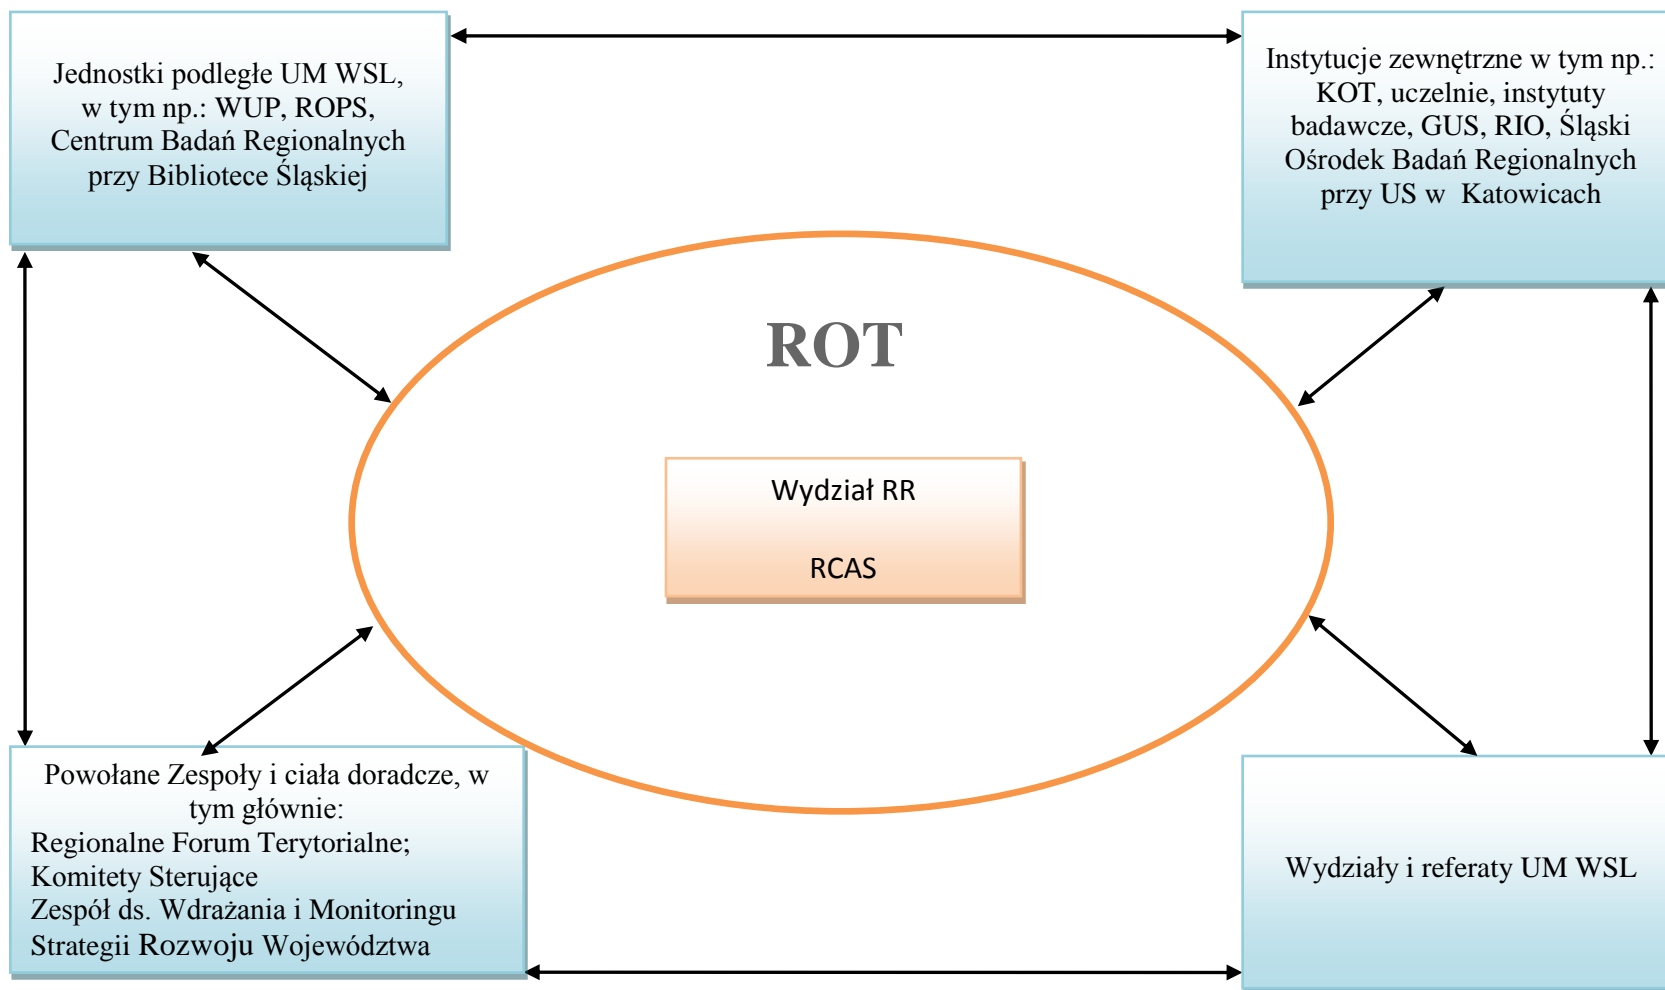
Jednostki podległe UM WSL, w tym np.: WUP, ROPS, Centrum Badań Regionalnych przy Bibliotece Śląskiej

Instytucje zewnętrzne w tym np.: KOT, uczelnie, instytuty badawcze, GUS, RIO, Śląski Ośrodek Badań Regionalnych przy US w Katowicach

ROT

Wydział RR

RCAS

Powołane Zespoły i ciała doradcze, w tym głównie:
Regionalne Forum Terytorialne;
Komitety Sterujące
Zespół ds. Wdrażania i Monitoringu Strategii Rozwoju Województwa

Wydziały i referaty UM WSL